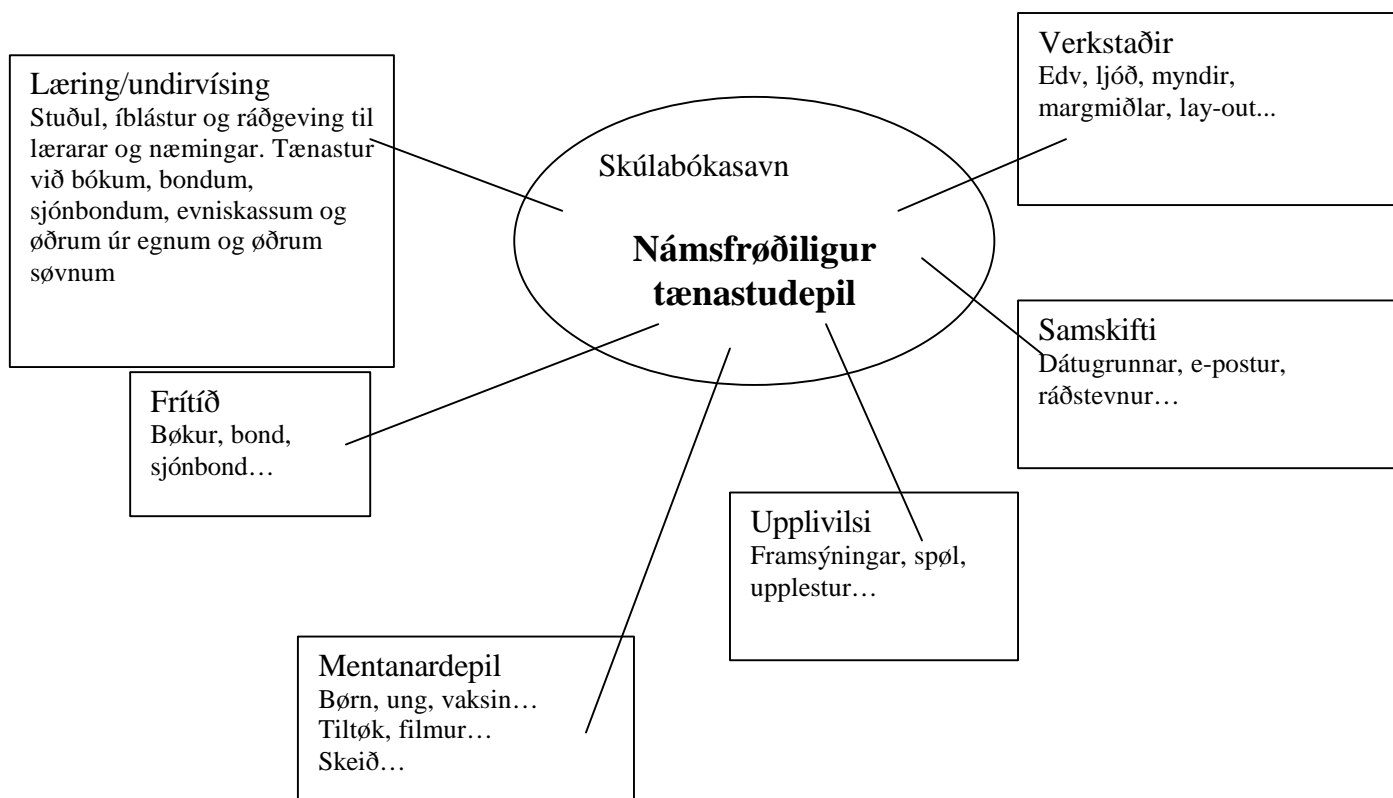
Læring/undirvísing
Stuðul, íblástur og ráðgeving til lærarar og næmingar. Tænastur við bókum, bondum, sjónbondum, evniskassum og øðrum úr egnum og øðrum søvnum

Skúlabókasavn

Námsfrøðiligur tænastudepil

Verkstaðir
Edv, ljóð, myndir, margmiðlar, lay-out...

Samskifti
Dátugrunnar, e-postur, ráðstevnur…

Frítíð
Bøkur, bond, sjónbond…

Upplivilsi
Framsýningar, spøl, upplestur…

Mentanardepil
Børn, ung, vaksin…
Tiltøk, filmur…
Skeið…